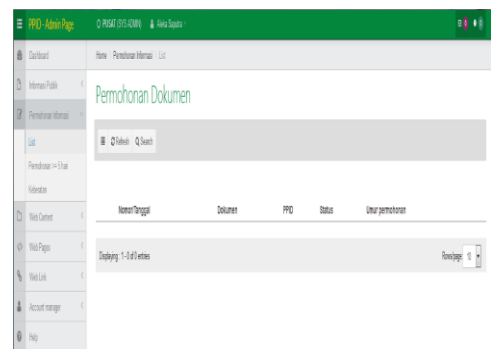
PPID - Admin Page
PUSAT (SYS ADMIN)
Aleks Saputra

Dashboard
Informasi Publik
Permohonan Informasi
List
Permohonan >= 5 hari
Keberatan
Web Content
Web Pages
Web Link
Account manager
Help

Home / Permohonan Informasi / List

Permohonan Dokumen

Refresh
Search

| Nomor/Tanggal | Dokumen | PPID | Status | Umur permohonan |
|---|---|---|---|---|

Displaying : 1 - 0 of 0 entries
Rows/page: 10